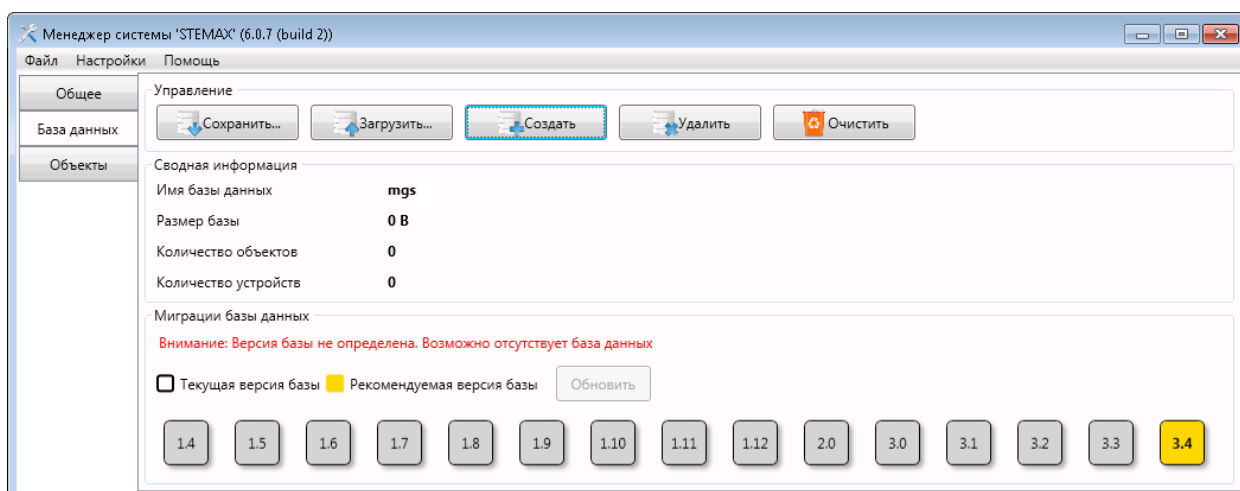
Менеджер системы 'STEMAX' (6.0.7 (build 2))

Файл Настройки Помощь

Общее
База данных
Объекты

Управление

Сохранить... Загрузить... Создать Удалить Очистить

Сводная информация

Имя базы данных mgs

Размер базы 0 B

Количество объектов 0

Количество устройств 0

Миграции базы данных

Внимание: Версия базы не определена. Возможно отсутствует база данных

Текущая версия базы Рекомендуемая версия базы Обновить

1.4 1.5 1.6 1.7 1.8 1.9 1.10 1.11 1.12 2.0 3.0 3.1 3.2 3.3 3.4